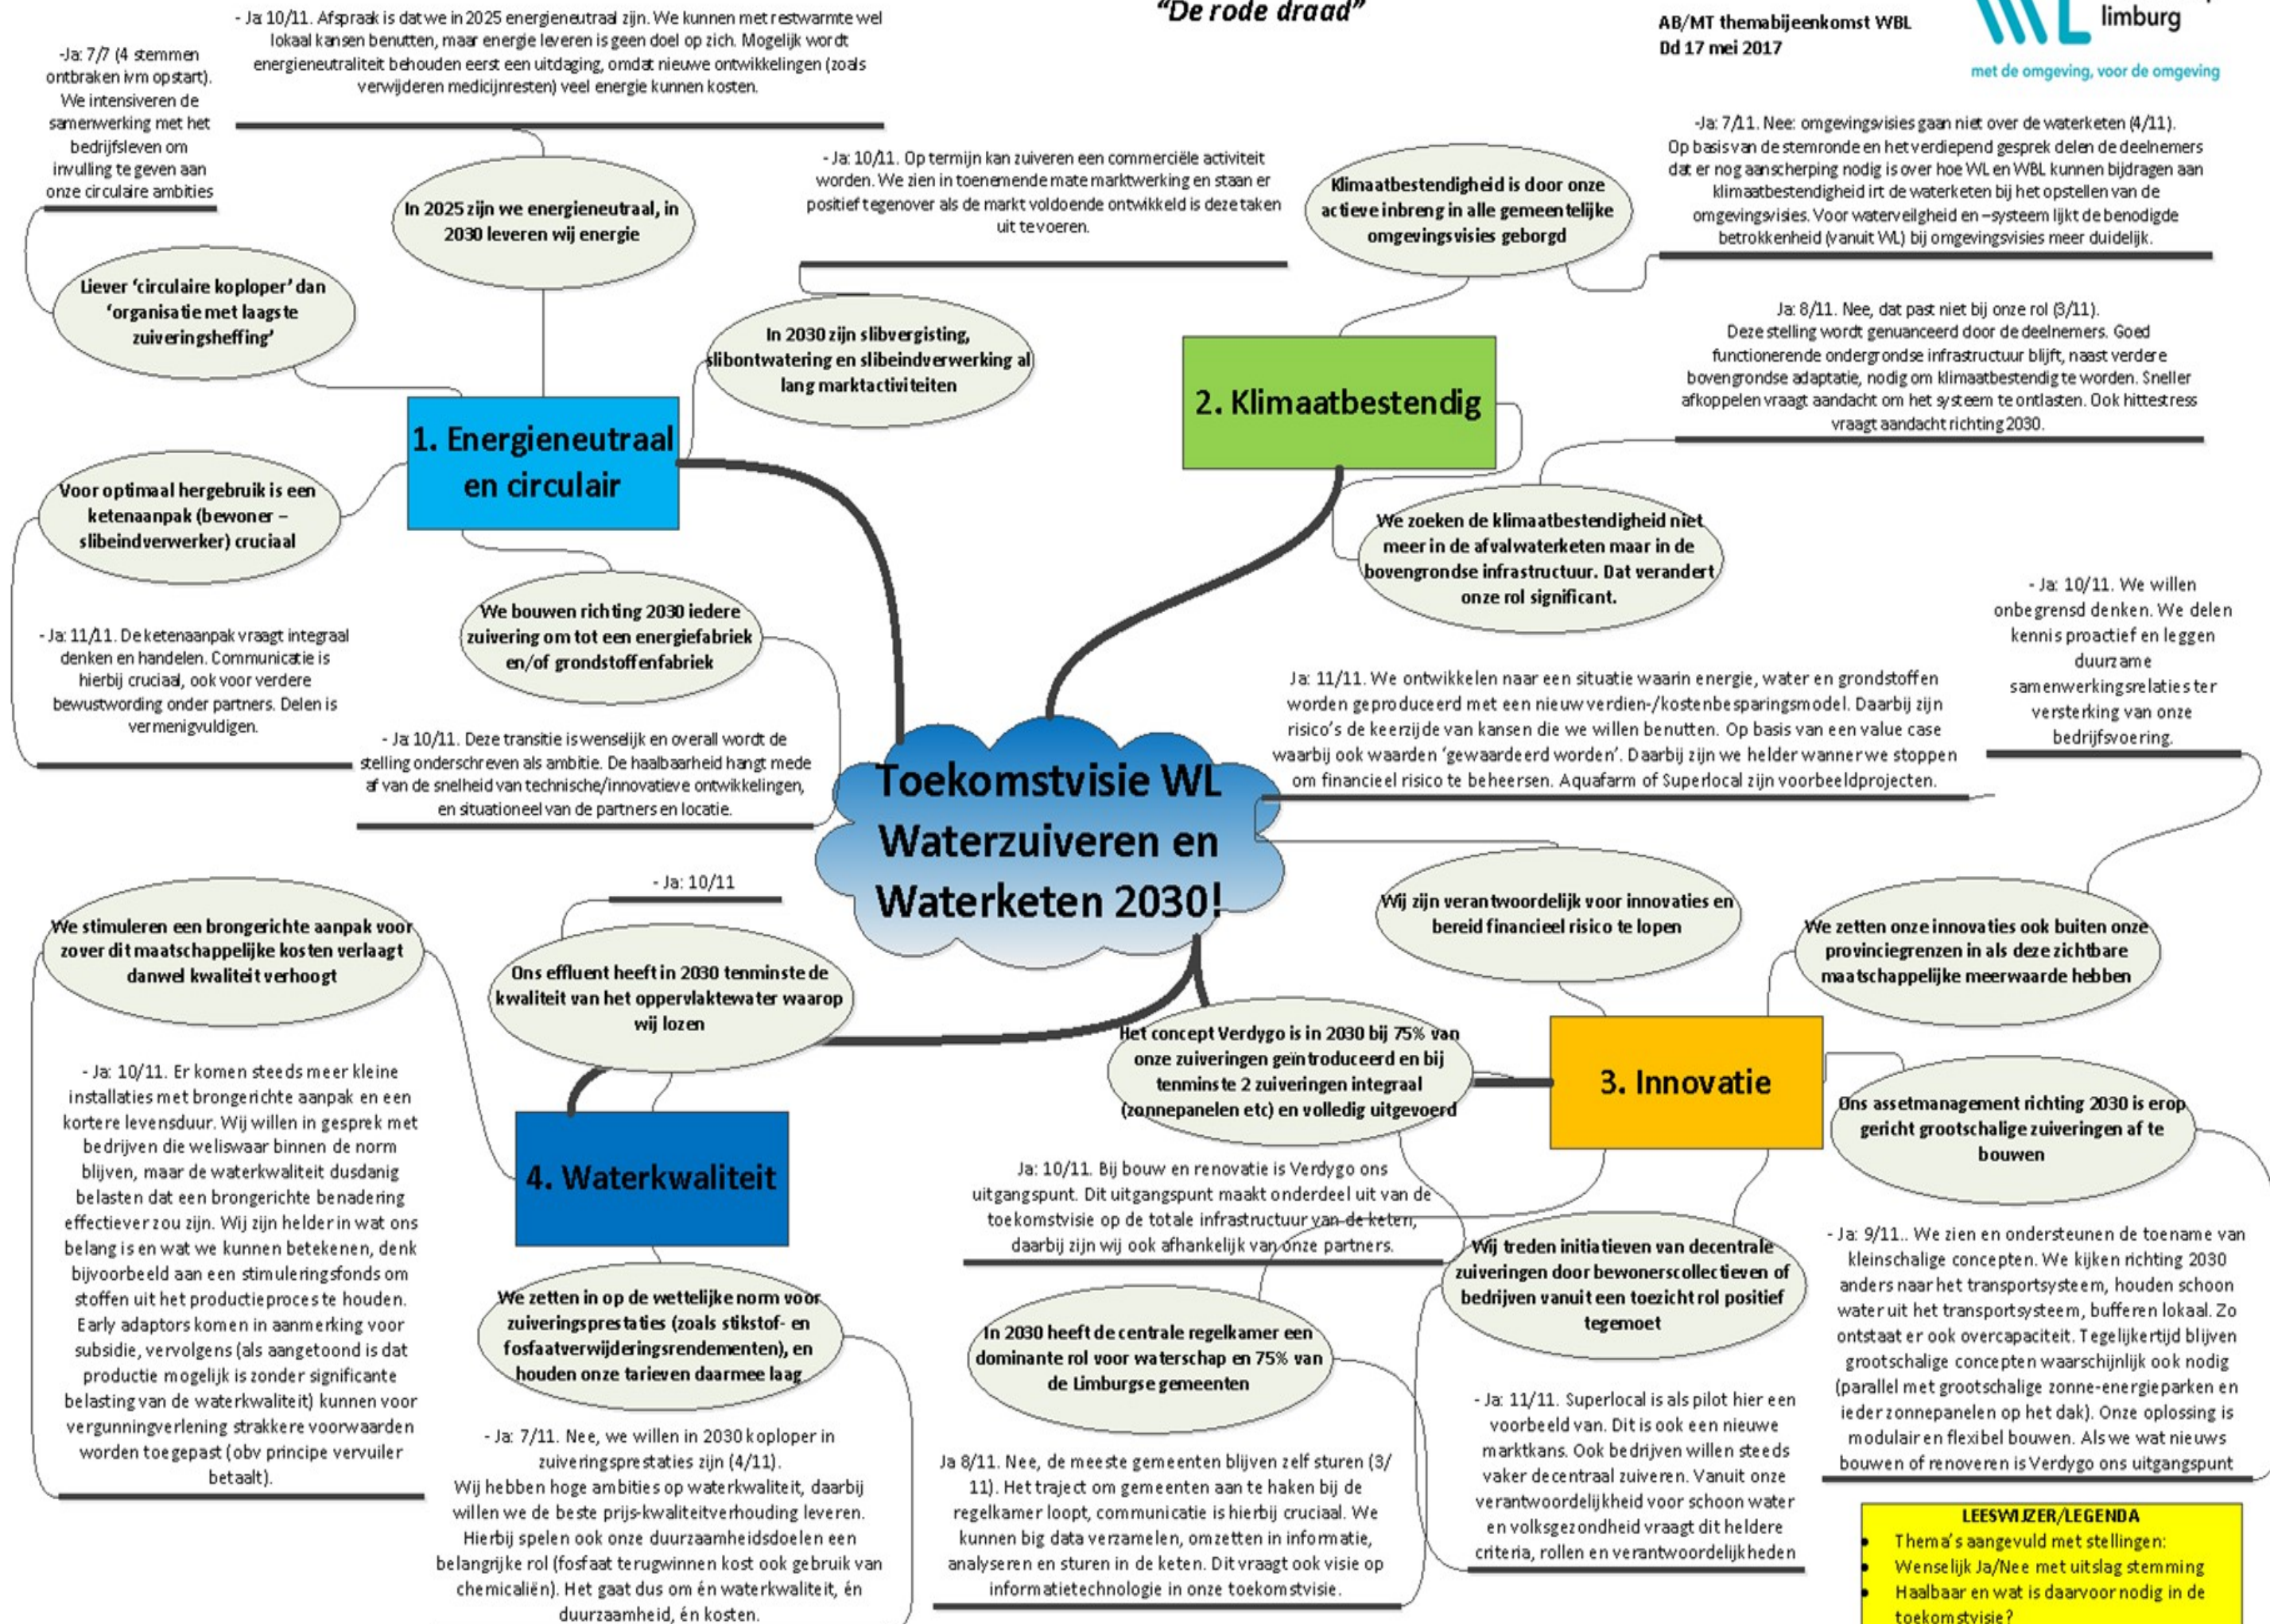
"De rode draad"

AB/MT themabijeenkomst WBL
Dd 17 mei 2017

limburg
met de omgeving, voor de omgeving

Toekomstvisie WL Waterzuiveren en Waterketen 2030!

1. Energieneutraal en circulair

- Ja 10/11. Afspraak is dat we in 2025 energieneutraal zijn. We kunnen met restwarmte wel lokaal kansen benutten, maar energie leveren is geen doel op zich. Mogelijk wordt energieneutraliteit behouden eerst een uitdaging, omdat nieuwe ontwikkelingen (zoals verwijderen medicijnresten) veel energie kunnen kosten.

In 2025 zijn we energieneutraal, in 2030 leveren wij energie

-Ja: 7/7 (4 stemmen ontbraken ivm opstart). We intensiveren de samenwerking met het bedrijfsleven om invulling te geven aan onze circulaire ambities

Liever 'circulaire koploper' dan 'organisatie met laagste zuiveringsheffing'

- Ja: 10/11. Op termijn kan zuiveren een commerciële activiteit worden. We zien in toenemende mate marktwerking en staan er positief tegenover als de markt voldoende ontwikkeld is deze taken uit te voeren.

In 2030 zijn slibvergisting, slibontwatering en slibeindverwerking al lang marktactiviteiten

Voor optimaal hergebruik is een ketenaanpak (bewoner – slibeindverwerker) cruciaal

- Ja: 11/11. De ketenaanpak vraagt integraal denken en handelen. Communicatie is hierbij cruciaal, ook voor verdere bewustwording onder partners. Delen is vermenigvuldigen.

We bouwen richting 2030 iedere zuivering om tot een energiefabriek en/of grondstoffenfabriek

- Ja 10/11. Deze transitie is wenselijk en overall wordt de stelling onderschreven als ambitie. De haalbaarheid hangt mede af van de snelheid van technische/innovatieve ontwikkelingen, en situationeel van de partners en locatie.

2. Klimaatbestendig

Klimaatbestendigheid is door onze actieve inbreng in alle gemeentelijke omgevingsvisies geborgd

-Ja: 7/11. Nee: omgevingsvisies gaan niet over de waterketen (4/11). Op basis van de stemronde en het verdiepend gesprek delen de deelnemers dat er nog aanscherping nodig is over hoe WL en WBL kunnen bijdragen aan klimaatbestendigheid irt de waterketen bij het opstellen van de omgevingsvisies. Voor waterveiligheid en –systeem lijkt de benodigde betrokkenheid (vanuit WL) bij omgevingsvisies meer duidelijk.

Ja: 8/11. Nee, dat past niet bij onze rol (3/11). Deze stelling wordt genuanceerd door de deelnemers. Goed functionerende ondergrondse infrastructuur blijft, naast verdere bovengrondse adaptatie, nodig om klimaatbestendig te worden. Sneller afkoppelen vraagt aandacht om het systeem te ontlasten. Ook hittestress vraagt aandacht richting 2030.

We zoeken de klimaatbestendigheid niet meer in de afvalwaterketen maar in de bovengrondse infrastructuur. Dat verandert onze rol significant.

- Ja: 10/11. We willen onbegrensd denken. We delen kennis proactief en leggen duurzame samenwerkingsrelaties ter versterking van onze bedrijfsvoering.

Ja: 11/11. We ontwikkelen naar een situatie waarin energie, water en grondstoffen worden geproduceerd met een nieuw verdien-/kostenbesparingsmodel. Daarbij zijn risico's de keerzijde van kansen die we willen benutten. Op basis van een value case waarbij ook waarden 'gewaardeerd worden'. Daarbij zijn we helder wanneer we stoppen om financieel risico te beheersen. Aquafarm of Superlocal zijn voorbeeldprojecten.

3. Innovatie

Wij zijn verantwoordelijk voor innovaties en bereid financieel risico te lopen

We zetten onze innovaties ook buiten onze provinciegrenzen in als deze zichtbare maatschappelijke meerwaarde hebben

Het concept Verdygo is in 2030 bij 75% van onze zuiveringen geïntroduceerd en bij tenminste 2 zuiveringen integraal (zonnepanelen etc) en volledig uitgevoerd

Ons assetmanagement richting 2030 is erop gericht grootschalige zuiveringen af te bouwen

Ja: 10/11. Bij bouw en renovatie is Verdygo ons uitgangspunt. Dit uitgangspunt maakt onderdeel uit van de toekomstvisie op de totale infrastructuur van de keten, daarbij zijn wij ook afhankelijk van onze partners.

Wij treden initiatieven van decentrale zuiveringen door bewonerscollectieven of bedrijven vanuit een toezichtrol positief tegemoet

- Ja: 9/11.. We zien en ondersteunen de toename van kleinschalige concepten. We kijken richting 2030 anders naar het transportsysteem, houden schoon water uit het transportsysteem, bufferen lokaal. Zo ontstaat er ook overcapaciteit. Tegelijkertijd blijven grootschalige concepten waarschijnlijk ook nodig (parallel met grootschalige zonne-energieparken en ieder zonnepanelen op het dak). Onze oplossing is modulair en flexibel bouwen. Als we wat nieuws bouwen of renoveren is Verdygo ons uitgangspunt

- Ja: 11/11. Superlocal is als pilot hier een voorbeeld van. Dit is ook een nieuwe marktkans. Ook bedrijven willen steeds vaker decentraal zuiveren. Vanuit onze verantwoordelijkheid voor schoon water en volksgezondheid vraagt dit heldere criteria, rollen en verantwoordelijkheden

In 2030 heeft de centrale regelkamer een dominante rol voor waterschap en 75% van de Limburgse gemeenten

Ja 8/11. Nee, de meeste gemeenten blijven zelf sturen (3/11). Het traject om gemeenten aan te haken bij de regelkamer loopt, communicatie is hierbij cruciaal. We kunnen big data verzamelen, omzetten in informatie, analyseren en sturen in de keten. Dit vraagt ook visie op informatietechnologie in onze toekomstvisie.

4. Waterkwaliteit

- Ja: 10/11

Ons effluent heeft in 2030 tenminste de kwaliteit van het oppervlaktewater waarop wij lozen

We stimuleren een brongerichte aanpak voor zover dit maatschappelijke kosten verlaagt danwel kwaliteit verhoogt

- Ja: 10/11. Er komen steeds meer kleine installaties met brongerichte aanpak en een kortere levensduur. Wij willen in gesprek met bedrijven die weliswaar binnen de norm blijven, maar de waterkwaliteit dusdanig belasten dat een brongerichte benadering effectiever zou zijn. Wij zijn helder in wat ons belang is en wat we kunnen betekenen, denk bijvoorbeeld aan een stimuleringsfonds om stoffen uit het productieproces te houden. Early adaptors komen in aanmerking voor subsidie, vervolgens (als aangetoond is dat productie mogelijk is zonder significante belasting van de waterkwaliteit) kunnen voor vergunningverlening strakkere voorwaarden worden toegepast (obv principe vervuiler betaalt).

We zetten in op de wettelijke norm voor zuiveringsprestaties (zoals stikstof- en fosfaatverwijderingsrendementen), en houden onze tarieven daarmee laag

- Ja: 7/11. Nee, we willen in 2030 koploper in zuiveringsprestaties zijn (4/11). Wij hebben hoge ambities op waterkwaliteit, daarbij willen we de beste prijs-kwaliteitverhouding leveren. Hierbij spelen ook onze duurzaamheidsdoelen een belangrijke rol (fosfaat terugwinnen kost ook gebruik van chemicaliën). Het gaat dus om én waterkwaliteit, én duurzaamheid, én kosten.

LEESWIJZER/LEGENDA
• Thema's aangevuld met stellingen:
• Wenselijk Ja/Nee met uitslag stemming
• Haalbaar en wat is daarvoor nodig in de toekomstvisie?